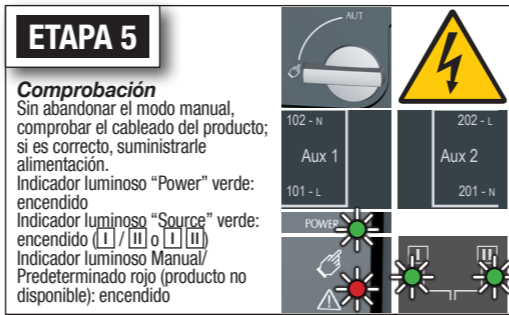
ETAPA 5

Comprobación
Sin abandonar el modo manual, comprobar el cableado del producto; si es correcto, suministrarle alimentación.
Indicador luminoso "Power" verde: encendido
Indicador luminoso "Source" verde: encendido (I / II o I II)
Indicador luminoso Manual/ Predeterminado rojo (producto no disponible): encendido

AUT

102 - N
Aux 1
101 - L

202 - L
Aux 2
201 - N

POWER

I
II